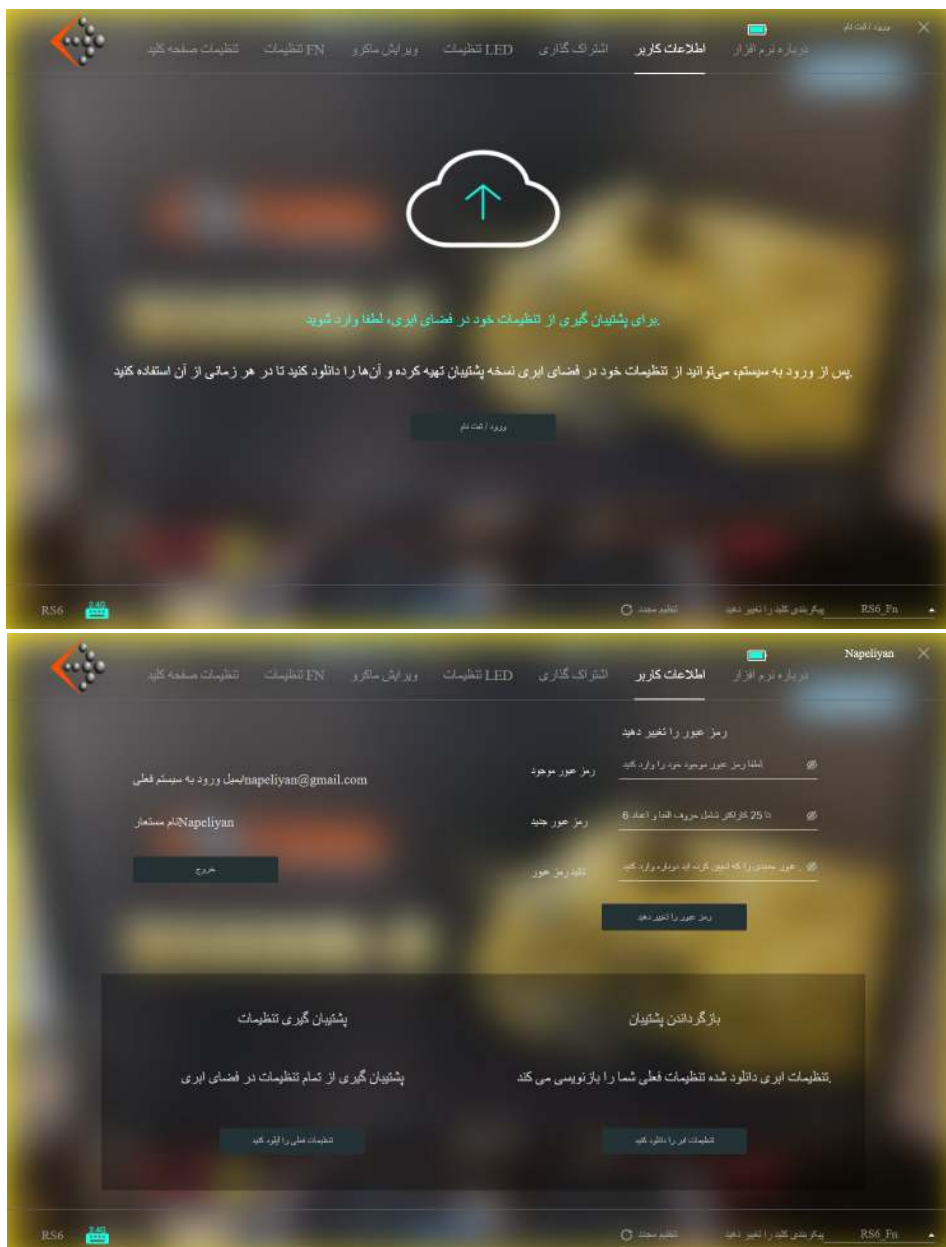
ورود / ثبت نام

درباره نرم افزار	اطلاعات کاربر	اشتراک گذاری	LED تنظیمات	ویرایش ماکرو	FN تنظیمات	تنظیمات صفحه کلید

.برای پشتیبان گیری از تنظیمات خود در فضای ابری، لطفا وارد شوید

.پس از ورود به سیستم، می‌توانید از تنظیمات خود در فضای ابری نسخه پشتیبان تهیه کرده و آن‌ها را دانلود کنید تا در هر زمانی از آن استفاده کنید

ورود / ثبت نام

RS6	2.4G	تنظیم مجدد	پیکربندی کلید را تغییر دهید	RS6_Fn

Napeliyan

درباره نرم افزار	اطلاعات کاربر	اشتراک گذاری	LED تنظیمات	ویرایش ماکرو	FN تنظیمات	تنظیمات صفحه کلید

رمز عبور را تغییر دهید

رمز عبور موجود	لطفا رمز عبور موجود خود را وارد کنید

رمز عبور جدید	تا 25 کاراکتر شامل حروف الفبا و اعداد 6

تایید رمز عبور	عبور جدیدی را که تعیین کرده اید دوباره وارد کنید

رمز عبور را تغییر دهید

napeliyan@gmail.comایمیل ورود به سیستم فعلی

Napeliyanنام مستعار

خروج

بازگرداندن پشتیبان

.تنظیمات ابری دانلود شده تنظیمات فعلی شما را بازنویسی می کند

تنظیمات ابر را دانلود کنید

پشتیبان گیری تنظیمات

پشتیبان گیری از تمام تنظیمات در فضای ابری

تنظیمات فعلی را آپلود کنید

RS6	2.4G	تنظیم مجدد	پیکربندی کلید را تغییر دهید	RS6_Fn